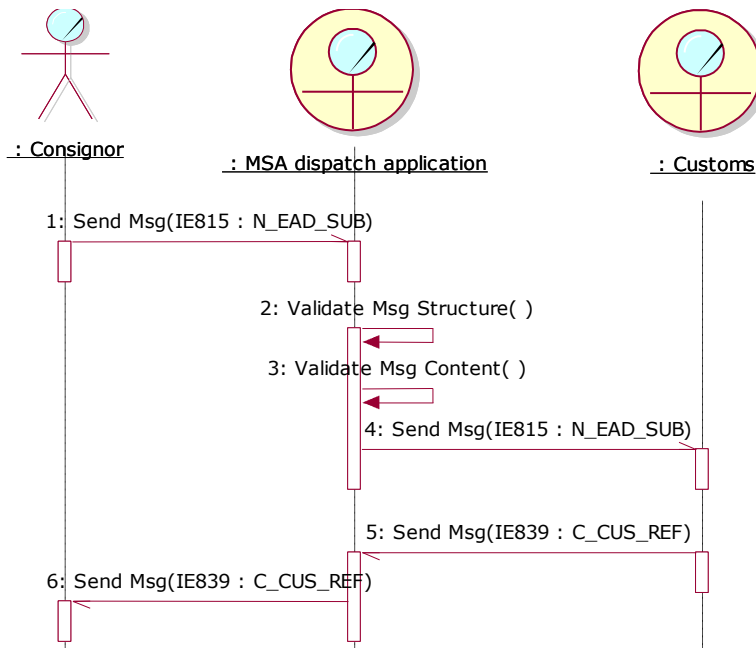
: Consignor

: MSA dispatch application

: Customs

1: Send Msg(IE815 : N_EAD_SUB)

2: Validate Msg Structure( )

3: Validate Msg Content( )

4: Send Msg(IE815 : N_EAD_SUB)

5: Send Msg(IE839 : C_CUS_REF)

6: Send Msg(IE839 : C_CUS_REF)